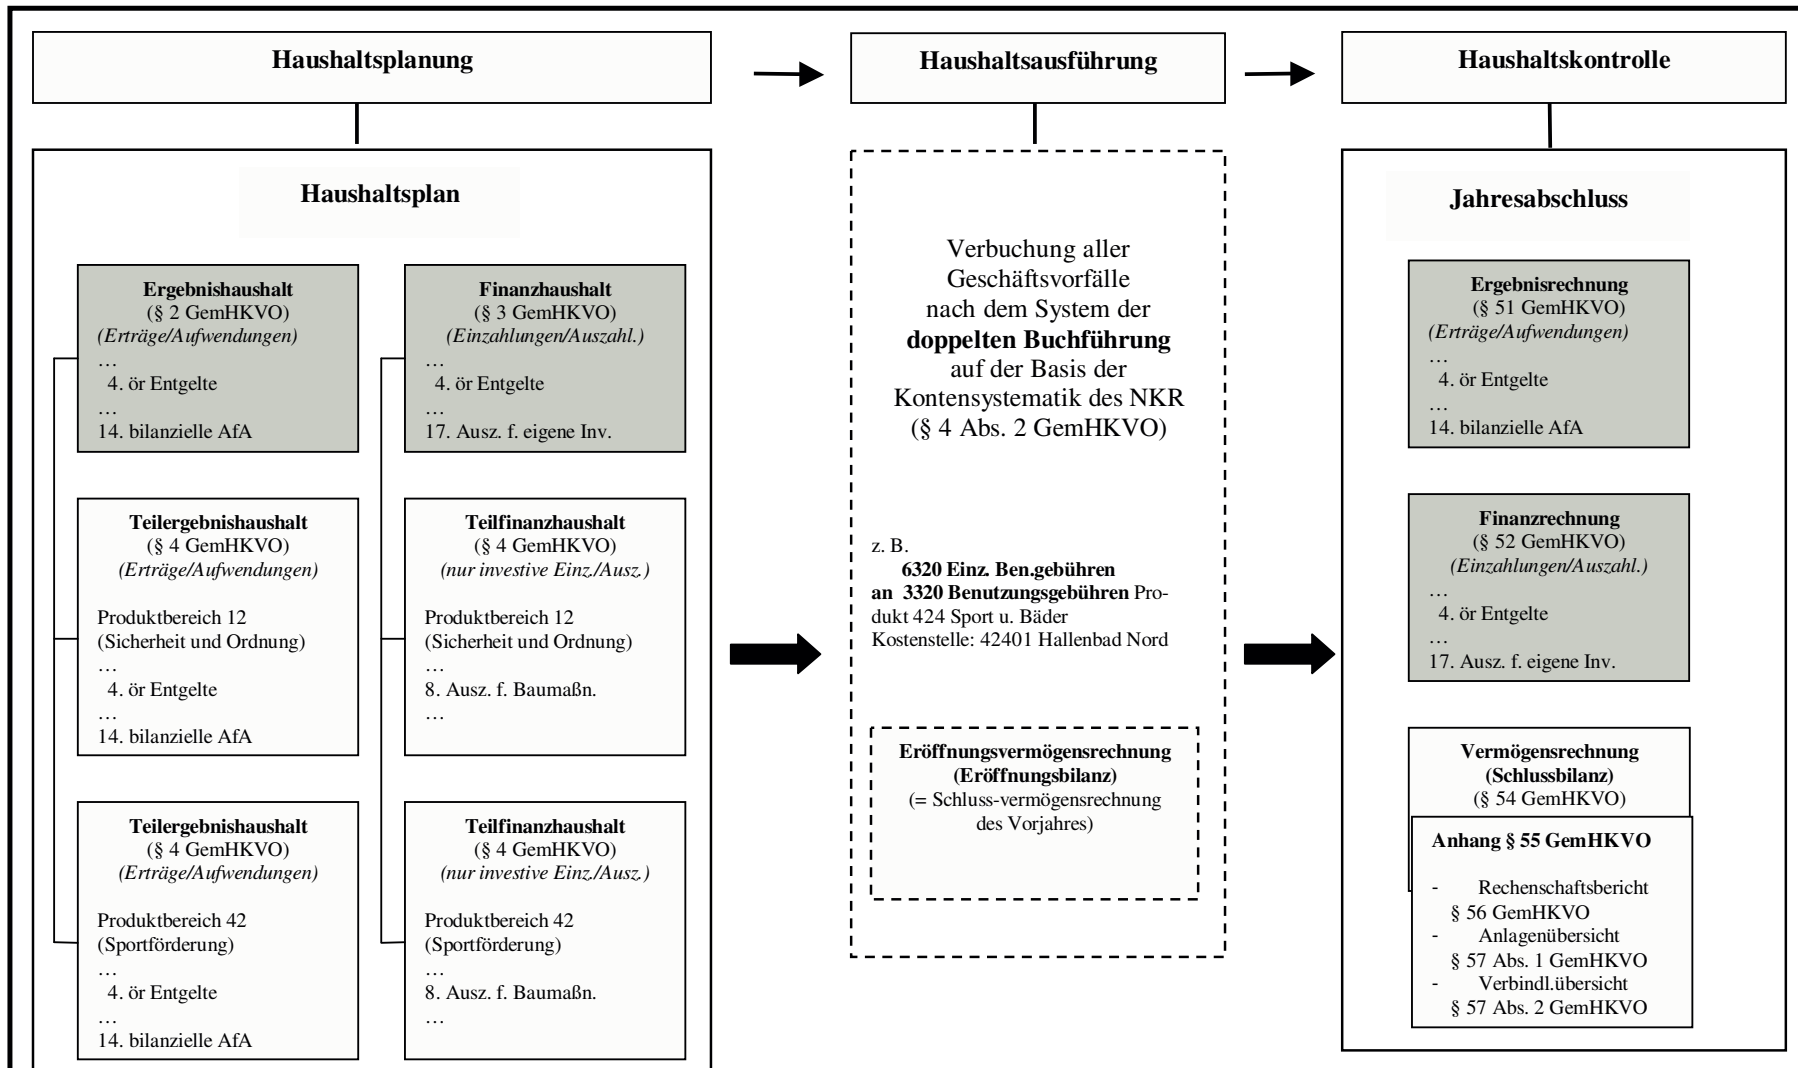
Haushaltsplanung

Haushaltsausführung

Haushaltskontrolle

Haushaltsplan

Ergebnishaushalt
(§ 2 GemHKVO)
*(Erträge/Aufwendungen)*
…
4. ör Entgelte
…
14. bilanzielle AfA

Finanzhaushalt
(§ 3 GemHKVO)
*(Einzahlungen/Auszahl.)*
…
4. ör Entgelte
…
17. Ausz. f. eigene Inv.

Teilergebnishaushalt
(§ 4 GemHKVO)
*(Erträge/Aufwendungen)*
Produktbereich 12
(Sicherheit und Ordnung)
…
4. ör Entgelte
…
14. bilanzielle AfA

Teilfinanzhaushalt
(§ 4 GemHKVO)
*(nur investive Einz./Ausz.)*
Produktbereich 12
(Sicherheit und Ordnung)
…
8. Ausz. f. Baumaßn.
…

Teilergebnishaushalt
(§ 4 GemHKVO)
*(Erträge/Aufwendungen)*
Produktbereich 42
(Sportförderung)
…
4. ör Entgelte
…
14. bilanzielle AfA

Teilfinanzhaushalt
(§ 4 GemHKVO)
*(nur investive Einz./Ausz.)*
Produktbereich 42
(Sportförderung)
…
8. Ausz. f. Baumaßn.
…

Verbuchung aller Geschäftsvorfälle nach dem System der **doppelten Buchführung** auf der Basis der Kontensystematik des NKR (§ 4 Abs. 2 GemHKVO)

z. B.
**6320 Einz. Ben.gebühren**
**an 3320 Benutzungsgebühren** Produkt 424 Sport u. Bäder
Kostenstelle: 42401 Hallenbad Nord

**Eröffnungsvermögensrechnung (Eröffnungsbilanz)**
(= Schluss-vermögensrechnung des Vorjahres)

Jahresabschluss

Ergebnisrechnung
(§ 51 GemHKVO)
*(Erträge/Aufwendungen)*
…
4. ör Entgelte
…
14. bilanzielle AfA

Finanzrechnung
(§ 52 GemHKVO)
*(Einzahlungen/Auszahl.)*
…
4. ör Entgelte
…
17. Ausz. f. eigene Inv.

Vermögensrechnung
(Schlussbilanz)
(§ 54 GemHKVO)

Anhang § 55 GemHKVO
- Rechenschaftsbericht § 56 GemHKVO
- Anlagenübersicht § 57 Abs. 1 GemHKVO
- Verbindl.übersicht § 57 Abs. 2 GemHKVO